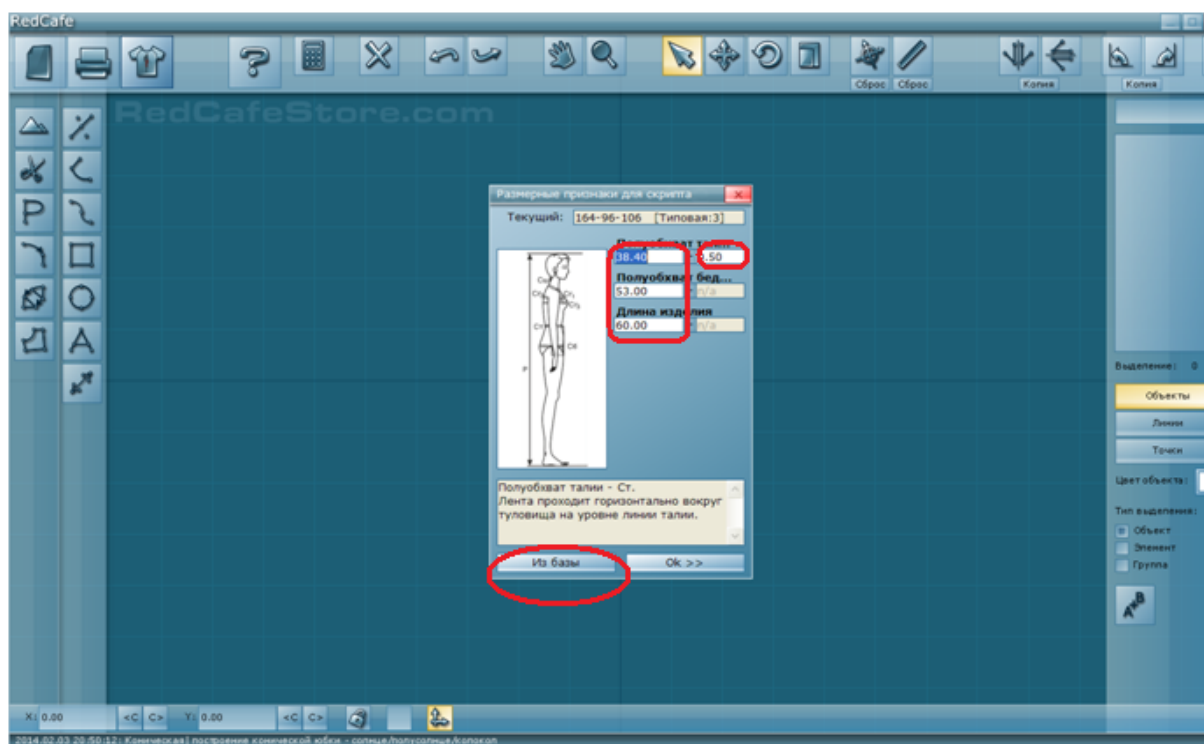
RedCafe

Сброс Сброс

Копия

Копия

RedCafeStore.com

Размерные признаки для скрипта

Текущий: 164-96-106 [Типовая:3]

Полуобхват талии

38.40

2.50

Полуобхват бед...

53.00

n/a

Длина изделия

60.00

n/a

Полуобхват талии - Ст.
Лента проходит горизонтально вокруг туловища на уровне линии талии.

Из базы

Ok >>

Выделение: 0

Объекты

Линии

Точки

Цвет объекта:

Тип выделения:

Объект

Элемент

Группа

X: 0.00

<C C>

Y: 0.00

<C C>

2014.02.03 20:50:12: Коническая | построение конической юбки - солнце/полусолнце/колокол